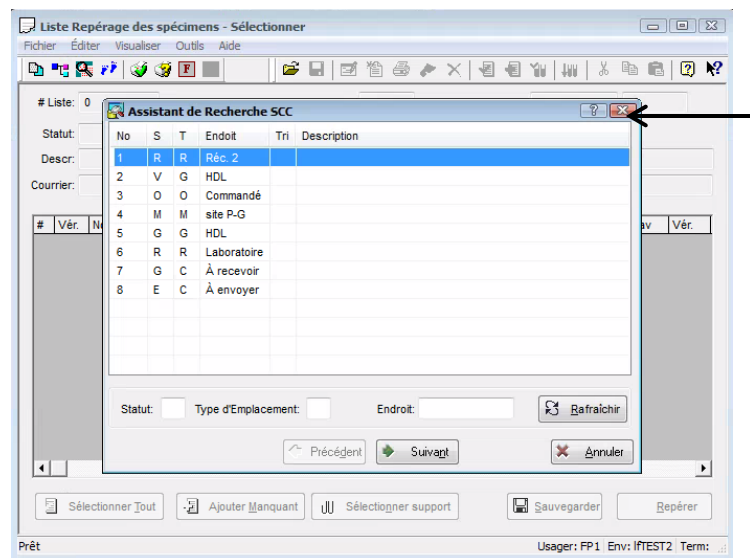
Liste Repérage des spécimens - Sélectionner

Fichier Éditer Visualiser Outils Aide

# Liste: 0

Statut:

Descr:

Courrier:

# Vér. N

av Vér.

Assistant de Recherche SCC

| No | S | T | Endoit | Tri | Description |
|---|---|---|---|---|---|
| 1 | R | R | Réc. 2 | | |
| 2 | V | G | HDL | | |
| 3 | O | O | Commandé | | |
| 4 | M | M | site P-G | | |
| 5 | G | G | HDL | | |
| 6 | R | R | Laboratoire | | |
| 7 | G | C | À recevoir | | |
| 8 | E | C | À envoyer | | |

Statut: Type d'Emplacement: Endroit: Rafraîchir

Précédent Suivant Annuler

Sélectionner Tout Ajouter Manquant Sélectionner support Sauvegarder Repérer

Prêt Usager: FP1 Env: lfTEST2 Term: